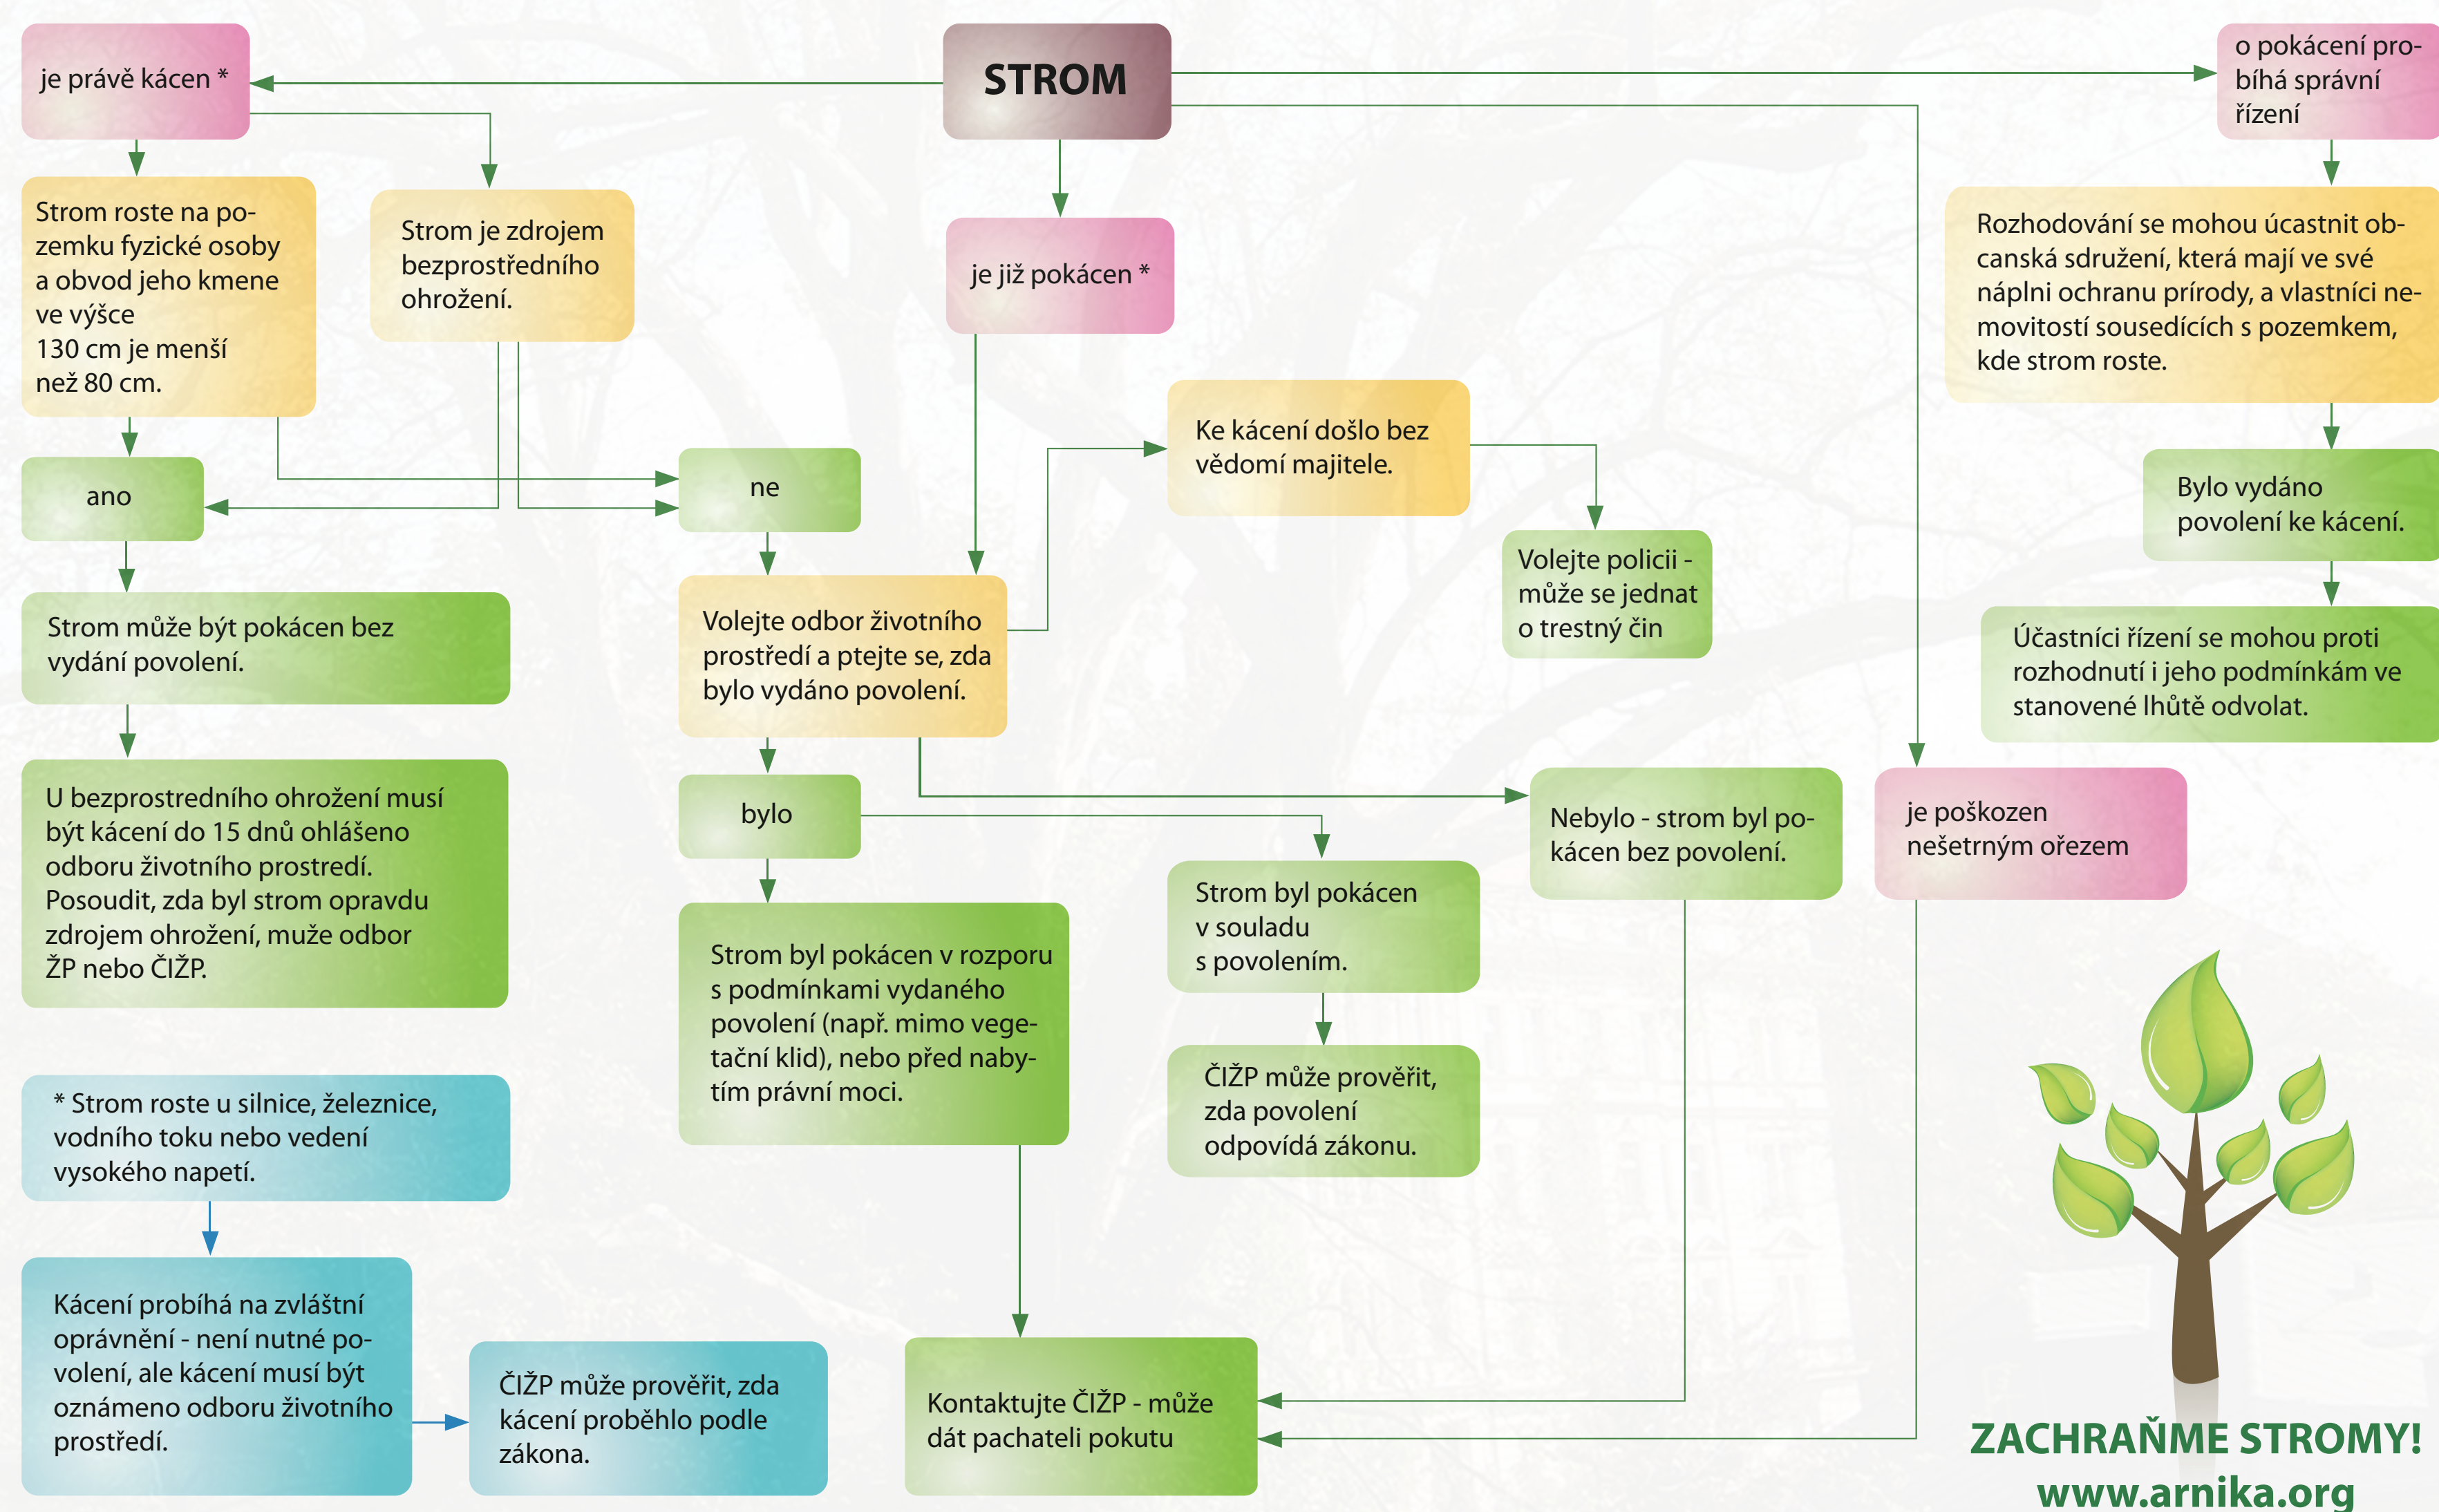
STROM

je právě kácen *

Strom roste na pozemku fyzické osoby a obvod jeho kmene ve výšce 130 cm je menší než 80 cm.

Strom je zdrojem bezprostředního ohrožení.

ano

ne

Strom může být pokácen bez vydání povolení.

U bezprostredního ohrožení musí být kácení do 15 dnů ohlášeno odboru životního prostredí. Posoudit, zda byl strom opravdu zdrojem ohrožení, muže odbor ŽP nebo ČIŽP.

* Strom roste u silnice, železnice, vodního toku nebo vedení vysokého napetí.

Kácení probíhá na zvláštní oprávnění - není nutné povolení, ale kácení musí být oznámeno odboru životního prostředí.

ČIŽP může prověřit, zda kácení proběhlo podle zákona.

je již pokácen *

Volejte odbor životního prostředí a ptejte se, zda bylo vydáno povolení.

bylo

Strom byl pokácen v rozporu s podmínkami vydaného povolení (např. mimo vegetační klid), nebo před nabytím právní moci.

Kontaktujte ČIŽP - může dát pachateli pokutu

Ke kácení došlo bez vědomí majitele.

Volejte policii - může se jednat o trestný čin

Strom byl pokácen v souladu s povolením.

ČIŽP může prověřit, zda povolení odpovídá zákonu.

Nebylo - strom byl pokácen bez povolení.

o pokácení probíhá správní řízení

Rozhodování se mohou úcastnit obcanská sdružení, která mají ve své náplni ochranu prírody, a vlastníci nemovitostí sousedících s pozemkem, kde strom roste.

Bylo vydáno povolení ke kácení.

Účastníci řízení se mohou proti rozhodnutí i jeho podmínkám ve stanovené lhůtě odvolat.

je poškozen nešetrným ořezem

ZACHRAŇME STROMY!
www.arnika.org